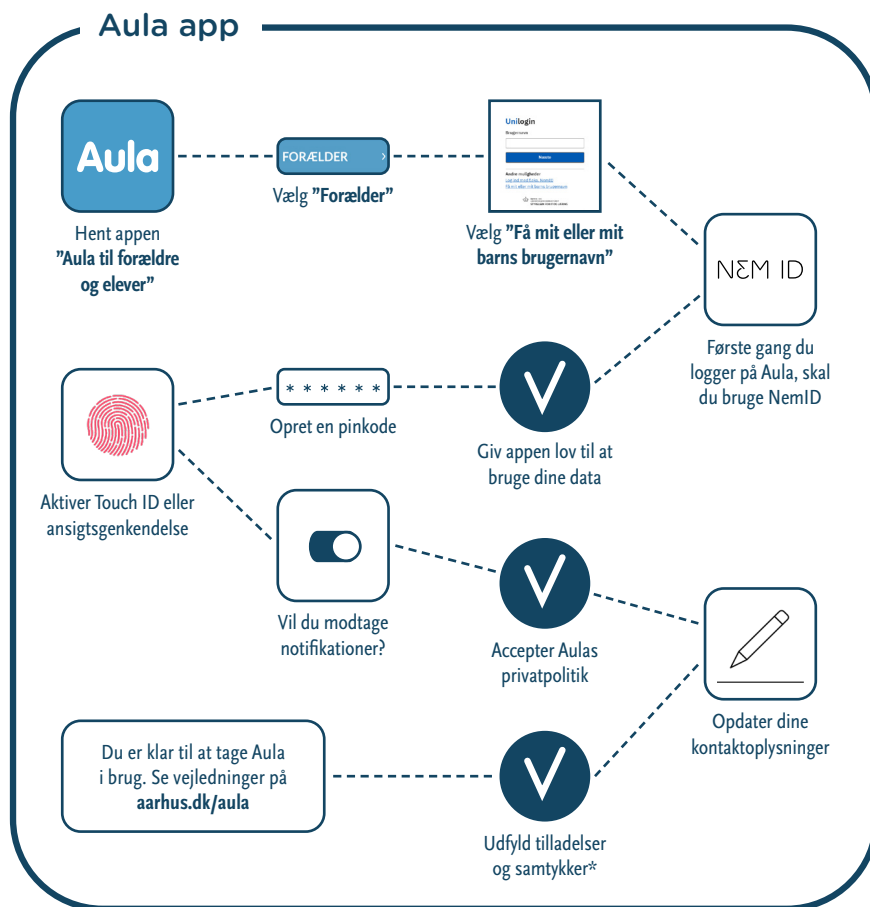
Aula app

Aula

Hent appen ”Aula til forældre og elever”

FORÆLDER

Vælg ”Forælder”

Unilogin

Brugernavn

Næste

Andre muligheder

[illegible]

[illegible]

Vælg ”Få mit eller mit barns brugernavn”

NEM ID

Første gang du logger på Aula, skal du bruge NemID

Aktiver Touch ID eller ansigtsgenkendelse

* * * * * *

Opret en pinkode

Giv appen lov til at bruge dine data

Vil du modtage notifikationer?

Accepter Aulas privatpolitik

Opdater dine kontaktoplysninger

Du er klar til at tage Aula i brug. Se vejledninger på aarhus.dk/aula

Udfyld tilladelser og samtykker*